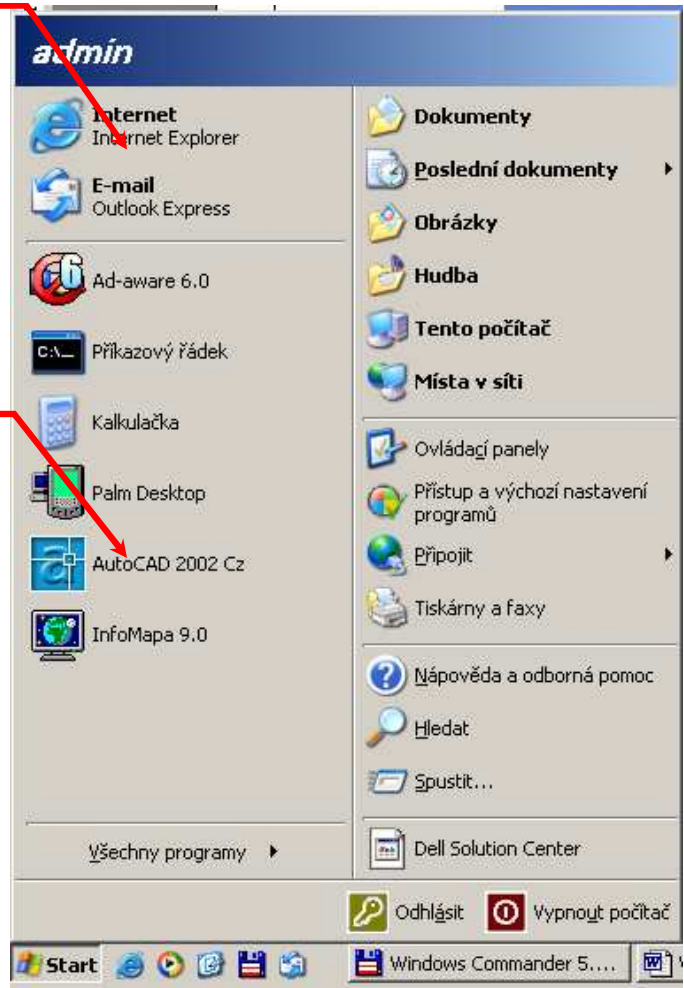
admin

Internet
Internet Explorer

E-mail
Outlook Express

Ad-aware 6.0

C:\_

Příkazový řádek

Kalkulačka

Palm Desktop

AutoCAD 2002 Cz

InfoMapa 9.0

Všechny programy

Dokumenty

Poslední dokumenty

Obrázky

Hudba

Tento počítač

Místa v síti

Ovládací panely

Přístup a výchozí nastavení programů

Připojit

Tiskárny a faxy

Nápověda a odborná pomoc

Hledat

Spustit...

Dell Solution Center

Odhlásit

Vypnout počítač

Start

Windows Commander 5....